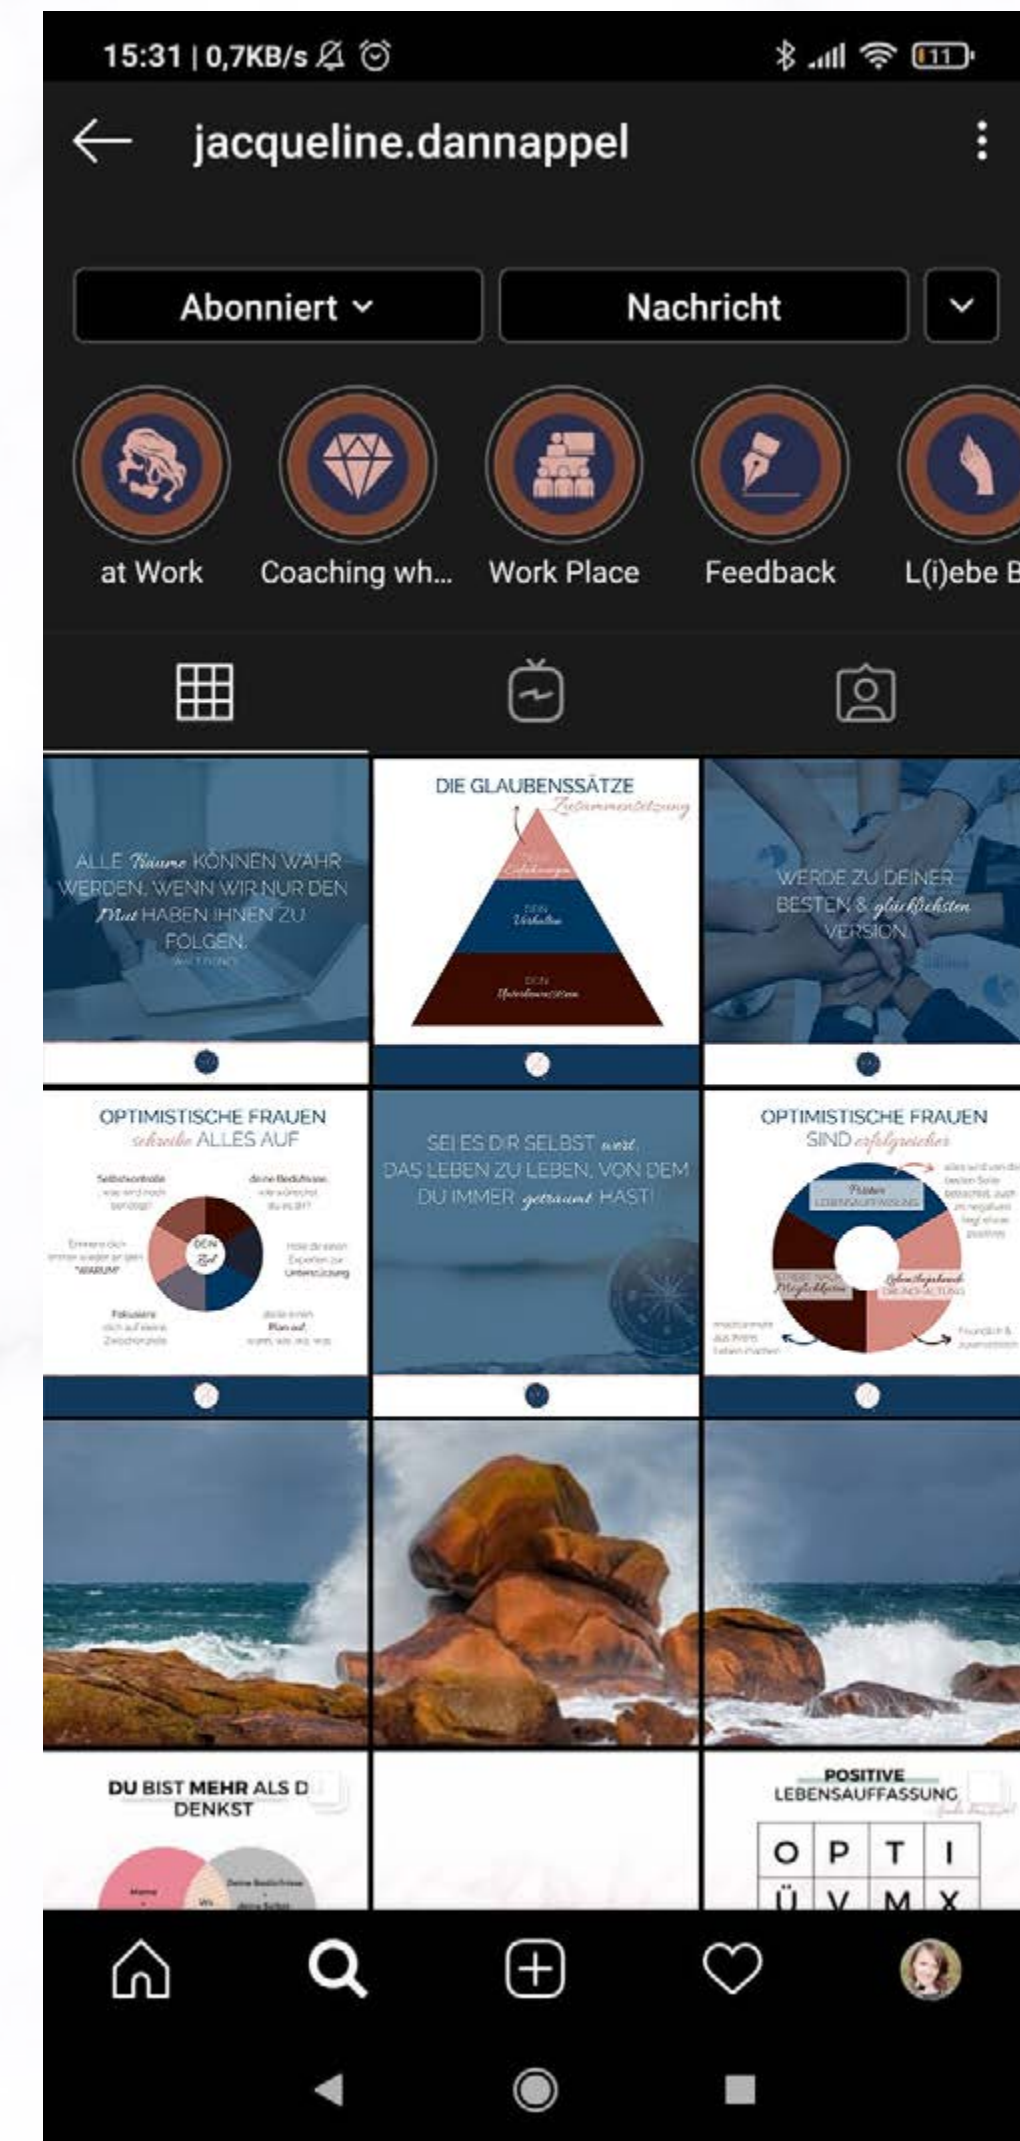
15:31 | 0,7KB/s

jacqueline.dannappel

Abonniert

Nachricht

at Work

Coaching wh...

Work Place

Feedback

L(i)ebe B

ALLE Träume KÖNNEN WAHR WERDEN, WENN WIR NUR DEN Mut HABEN IHNEN ZU FOLGEN.

WALT DISNEY

DIE GLAUBENSSÄTZE Zusammensetzung

DEINE Erfahrungen

DEIN Verhalten

DEIN Unterbewusstsein

WERDE ZU DEINER BESTEN & glücklichsten VERSION

OPTIMISTISCHE FRAUEN schreibe ALLES AUF

Selbstkontrolle was wird noch benötigt?

deine Bedürfnisse was wünschst du es dir?

Erinnere dich immer wieder an dein "WARUM"

DEIN Ziel

Hole dir einen Experten zur Unterstützung

Fokusiere dich auf kleine Zwischenziele

Plan auf, wann, wie, wo, was

SEI ES DIR SELBST wert, DAS LEBEN ZU LEBEN, VON DEM DU IMMER geträumt HAST!

OPTIMISTISCHE FRAUEN SIND erfolgreicher

Positive LEBENSAUFFASSUNG

STREBEN NACH Möglichkeiten

Lebensbejahende GRUNDHALTUNG

alles wird von der besten Seite betrachtet, auch im negativen liegt etwas positives

maximieren aus ihrem Leben machen

Freundlich & zuversichtlich

DU BIST MEHR ALS D DENKST

POSITIVE LEBENSAUFFASSUNG

| O | P | T | I |
|---|---|---|---|
| Ü | V | M | X |